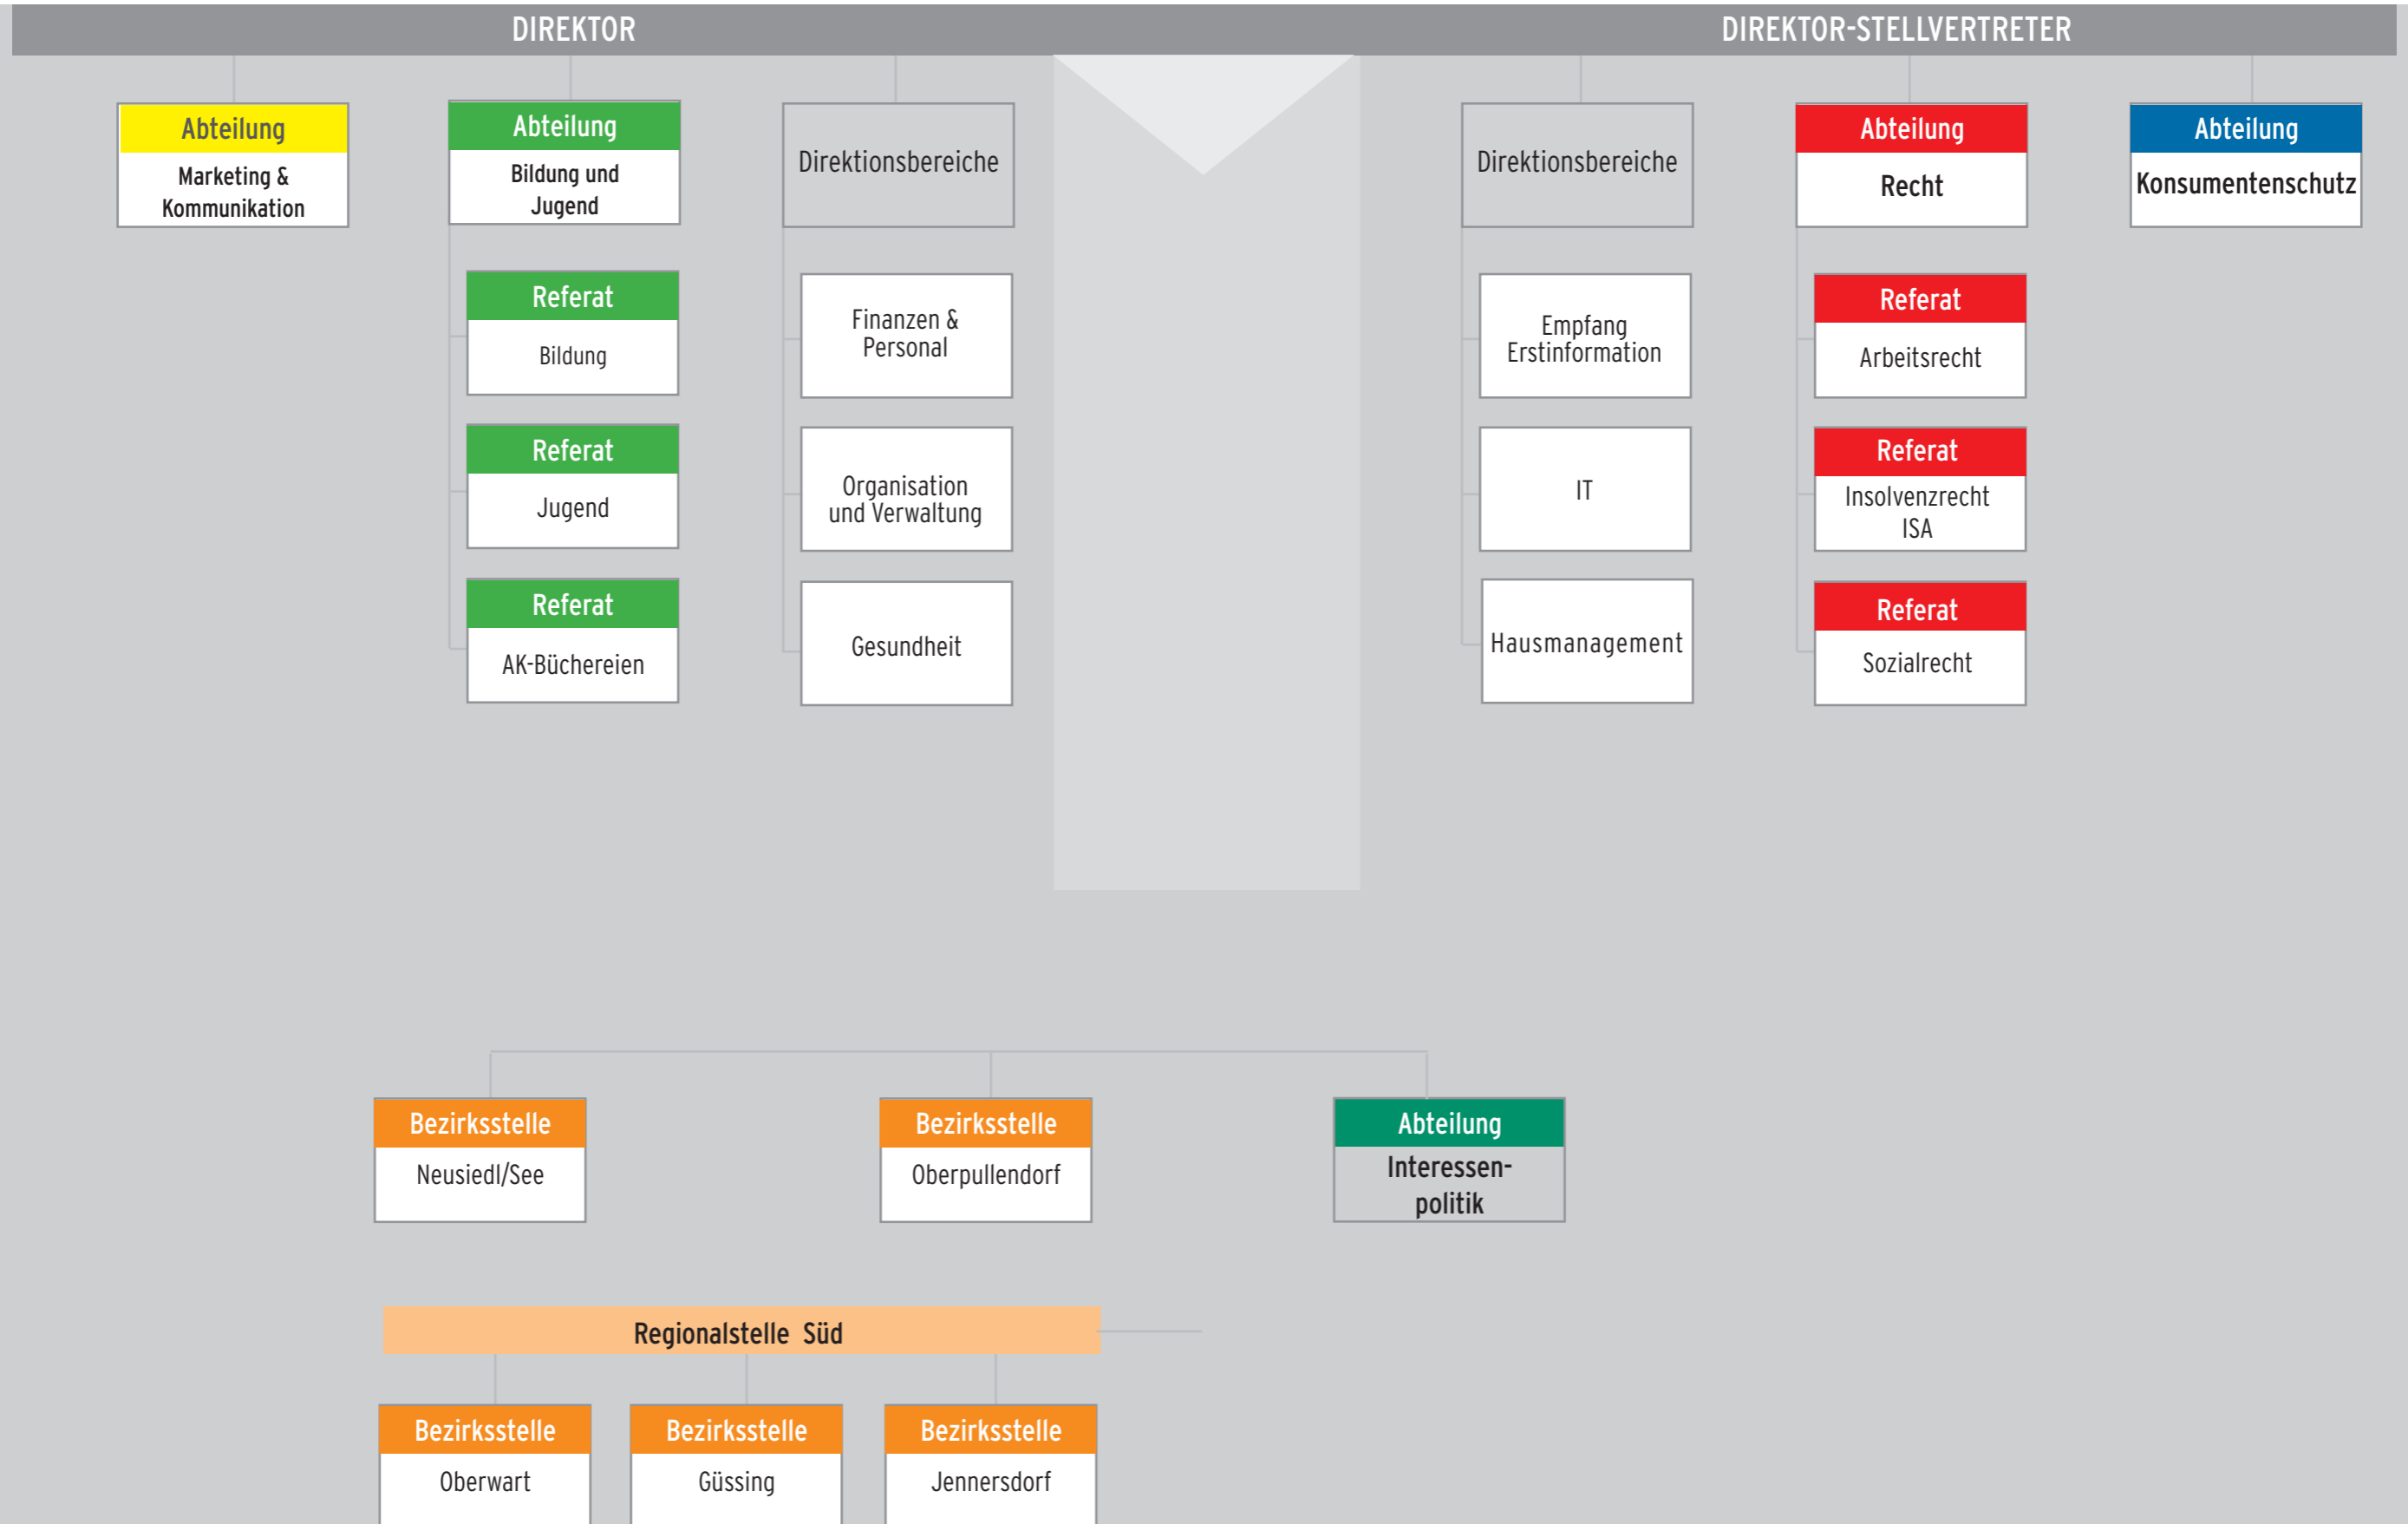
DIREKTOR

DIREKTOR-STELLVERTRETER

Abteilung
Marketing & Kommunikation

Abteilung
Bildung und Jugend

Referat
Bildung

Referat
Jugend

Referat
AK-Büchereien

Direktionsbereiche

Finanzen & Personal

Organisation und Verwaltung

Gesundheit

Direktionsbereiche

Empfang Erstinformation

IT

Hausmanagement

Abteilung
Recht

Referat
Arbeitsrecht

Referat
Insolvenzrecht ISA

Referat
Sozialrecht

Abteilung
Konsumentenschutz

Bezirksstelle
Neusiedl/See

Bezirksstelle
Oberpullendorf

Abteilung
Interessenpolitik

Regionalstelle Süd

Bezirksstelle
Oberwart

Bezirksstelle
Güssing

Bezirksstelle
Jennersdorf